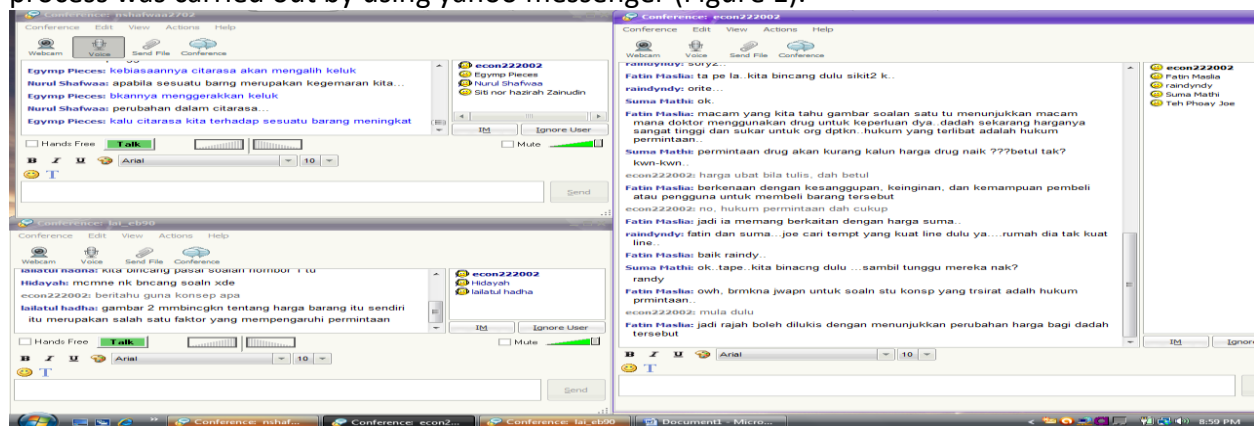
process was carried out by using yahoo messenger (Figure 1).

Conference: nshafwaa2702
Conference Edit View Actions Help
Webcam Voice Send File Conference
Egymp Pieces: kebiasaannya citarasa akan mengalih keluk
Nurul Shafwaa: apabila sesuatu barng merupakan kegemaran kita...
Egymp Pieces: bkannya menggerakkan keluk
Nurul Shafwaa: perubahan dalam citarasa...
Egymp Pieces: kalu citarasa kita terhadap sesuatu barang meningkat
econ222002
Egymp Pieces
Nurul Shafwaa
Siti nor hazirah Zainudin
IM Ignore User
Hands Free Talk Mute
Arial 10
Send

Conference: lai_eb90
Conference Edit View Actions Help
Webcam Voice Send File Conference
lailatul hadha: kita bincang pasal soalan nombor 1 tu
Hidayah: mcmne nk bncang soaln xde
econ222002: beritahu guna konsep apa
lailatul hadha: gambar 2 mmbincgkn tentang harga barang itu sendiri itu merupakan salah satu faktor yang mempengaruhi permintaan
econ222002
Hidayah
lailatul hadha
IM Ignore User
Hands Free Talk Mute
Arial 10
Send

Conference: econ222002
Conference Edit View Actions Help
Webcam Voice Send File Conference
raindyndy: soryz..
Fatin Maslia: ta pe la..kita bincang dulu sikit2 k..
raindyndy: orite...
Suma Mathi: ok.
Fatin Maslia: macam yang kita tahu gambar soalan satu tu menunjukkan macam mana doktor menggunakan drug untuk keperluan dya..dadah sekarang harganya sangat tinggi dan sukar untuk org dptkn..hukum yang terlibat adalah hukum permintaan..
Suma Mathi: permintaan drug akan kurang kalun harga drug naik ???betul tak? kwn-kwn..
econ222002: harga ubat bila tulis, dah betul
Fatin Maslia: berkenaan dengan kesanggupan, keinginan, dan kemampuan pembeli atau pengguna untuk membeli barang tersebut
econ222002: ok ni konsep permintaan
Fatin Maslia: jadi ia memang berkaitan dengan harga suma..
raindyndy: fatin dan suma...joe cari tempt yang kuat line dulu ya....rumah dia tak kuat line..
Fatin Maslia: baik raindy..
Suma Mathi: ok..tape..kita binacng dulu ...sambil tunggu mereka nak?
randy
Fatin Maslia: owh, brmkna jwapn untuk soaln stu konsp yang trsirat adalh hukum prmintaan..
econ222002: no, hukum permintaan dah cukup
econ222002: mula dulu
Fatin Maslia: jadi rajah boleh dilukis dengan menunjukkan perubahan harga bagi dadah tersebut
econ222002
Fatin Maslia
raindyndy
Suma Mathi
Teh Phoay Joe
IM Ignore
Arial 10

Conference: nshaf... Conference: econ2... Conference: lai_eb90 Document1 - Micro... 8:59 PM